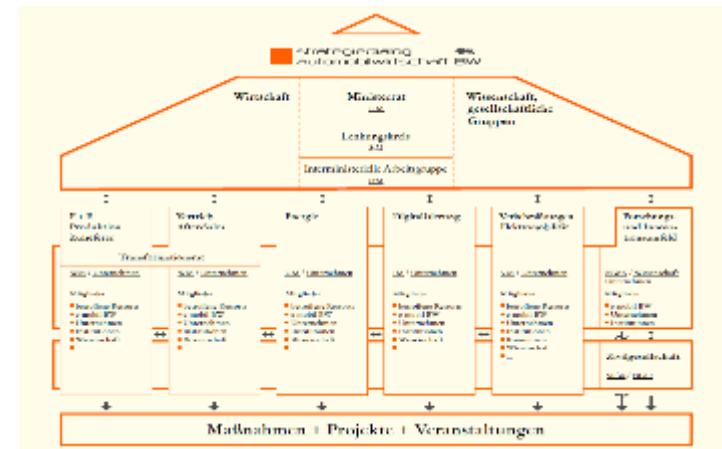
Strategiedialog Automobilwirtschaft BW

Wirtschaft

Ministerrat

Lenkungskreis

Wirtschaft, gesellschaftliche Gruppen

Interministerielle Arbeitsgruppe

F&E Produktion Zulieferer

Vertrieb Aftersales

Energie

Digitalisierung

Verkehrsträger Elektromobilität

Forschungs- und Innovationsumfeld

Transformationsrat

Mitglieder

Zivilgesellschaft

Maßnahmen | Projekte | Veranstaltungen